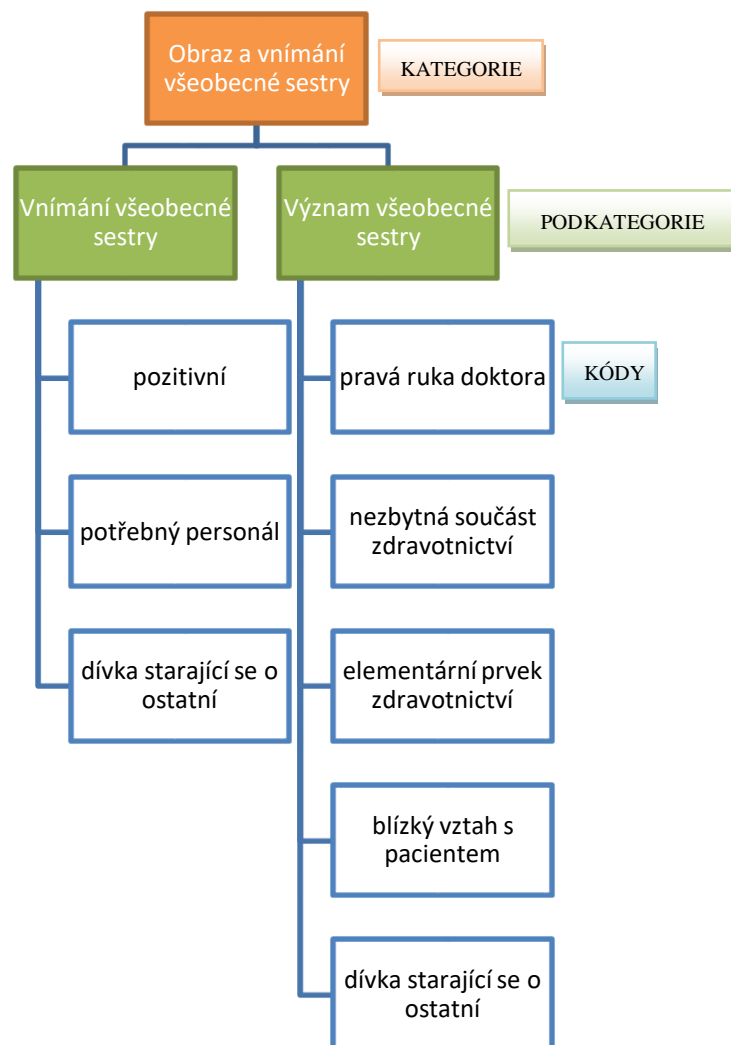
Obraz a vnímání všeobecné sestry

KATEGORIE

Vnímání všeobecné sestry

Význam všeobecné sestry

PODKATEGORIE

pozitivní

potřebný personál

dívka starající se o ostatní

pravá ruka doktora

KÓDY

nezbytná součást zdravotnictví

elementární prvek zdravotnictví

blízký vztah s pacientem

dívka starající se o ostatní